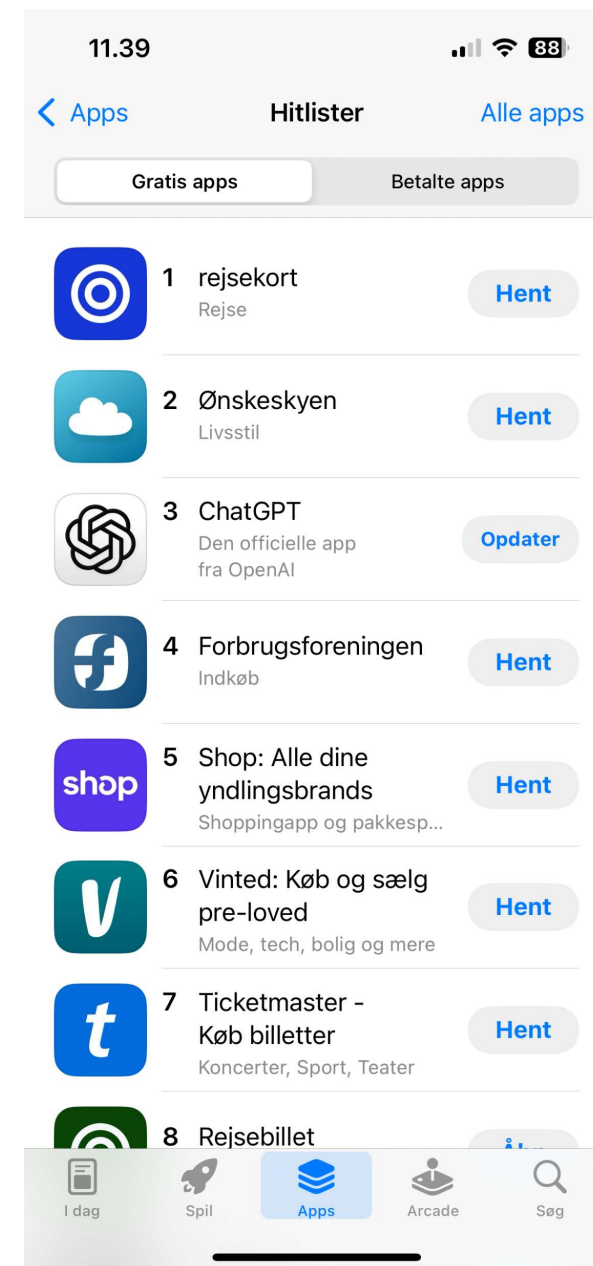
11.39 88

Apps Hitlister Alle apps

Gratis apps Betalte apps

1 rejsekort
Rejse
Hent

2 Ønskeskyen
Livsstil
Hent

3 ChatGPT
Den officielle app fra OpenAI
Opdater

4 Forbrugsforeningen
Indkøb
Hent

shop
5 Shop: Alle dine yndlingsbrands
Shoppingapp og pakkesp...
Hent

6 Vinted: Køb og sælg pre-loved
Mode, tech, bolig og mere
Hent

7 Ticketmaster - Køb billetter
Koncerter, Sport, Teater
Hent

8 Rejsebillet
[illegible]

I dag Spil Apps Arcade Søg